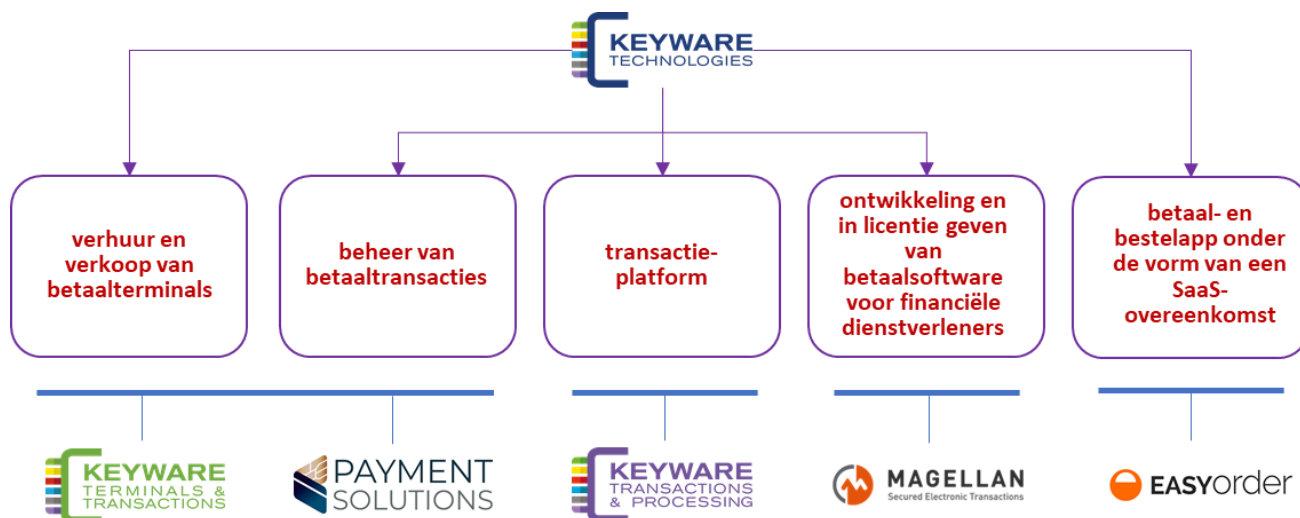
KEYWARE TECHNOLOGIES

verhuur en verkoop van betaalterminals

beheer van betaaltransacties

transactie-platform

ontwikkeling en in licentie geven van betaalsoftware voor financiële dienstverleners

betaal- en bestelapp onder de vorm van een SaaS-overeenkomst

KEYWARE TERMINALS & TRANSACTIONS

PAYMENT SOLUTIONS

KEYWARE TRANSACTIONS & PROCESSING

MAGELLAN Secured Electronic Transactions

EASYorder